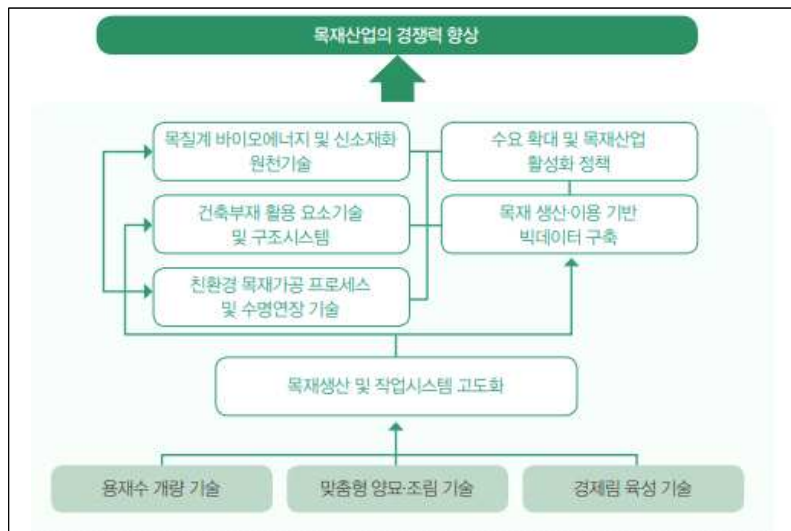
목재산업의 경쟁력 향상

목질계 바이오에너지 및 신소재화 원천기술

수요 확대 및 목재산업 활성화 정책

건축부재 활용 요소기술 및 구조시스템

목재 생산·이용 기반 빅데이터 구축

친환경 목재가공 프로세스 및 수명연장 기술

목재생산 및 작업시스템 고도화

용재수 개량 기술

맞춤형 양묘·조림 기술

경제림 육성 기술